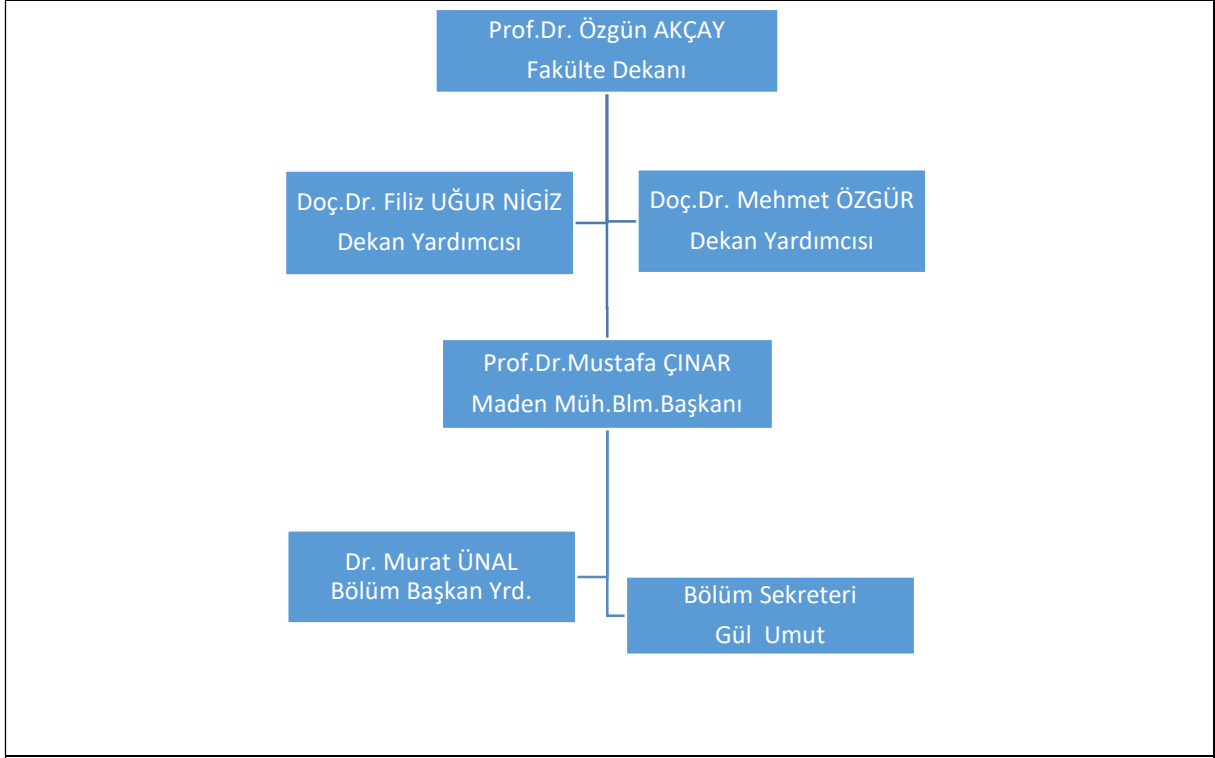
Prof.Dr. Özgün AKÇAY
Fakülte Dekanı

Doç.Dr. Filiz UĞUR NİGİZ
Dekan Yardımcısı

Doç.Dr. Mehmet ÖZGÜR
Dekan Yardımcısı

Prof.Dr.Mustafa ÇINAR
Maden Müh.Blm.Başkanı

Dr. Murat ÜNAL
Bölüm Başkan Yrd.

Bölüm Sekreteri
Gül Umut